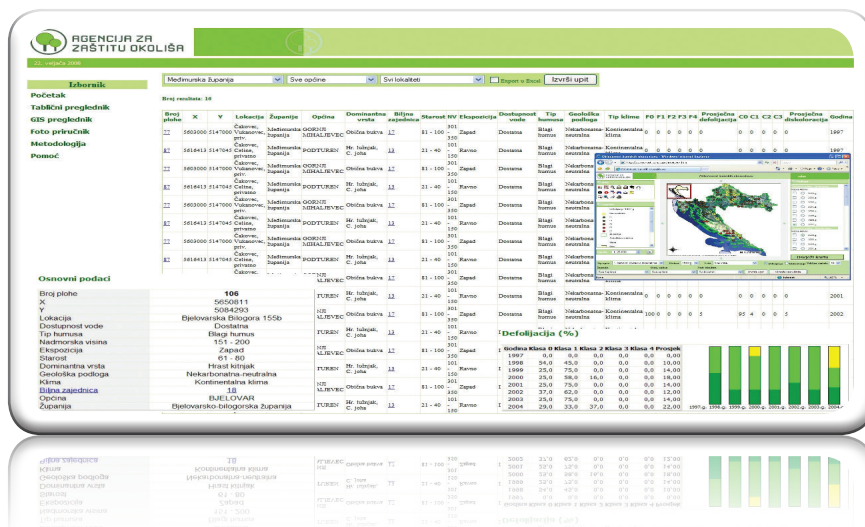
AGENCIJA ZA ZAŠTITU OKOLIŠA

22. veljače 2008

Izbornik
Početak
Tablični preglednik
GIS preglednik
Foto priručnik
Metodologija
Pomoć

Međimurska županija | Sve općine | Svi lokaliteti | Export u Excel | Izvrši upit

Broj rezultata: 10

| Broj plohe | X | Y | Lokacija | Županije | Općina | Dominantna vrsta | Bilina zajednica | Starost | NV | Ekspozicija | Dostupnost vode | Tip humusa | Geološka podloga | Tip klime | F0 | F1 | F2 | F3 | F4 | Prosječna defolijacija | C0 | C1 | C2 | C3 | Prosječna diskoloracija | Godina |
|---|---|---|---|---|---|---|---|---|---|---|---|---|---|---|---|---|---|---|---|---|---|---|---|---|---|---|
| 77 | 5603000 | 5147000 | Čakovec, Vukanovec, priv. | Međimurska županija | GORNJI MIHALJEVEC | Obična bukva | 17 | 81 - 100 | 301 - 350 | Zapad | Dostatna | Blagi humus | Nekarbonatna-neutralna | Kontinentalna klima | 0 | 0 | 0 | 0 | 0 | | 0 | 0 | 0 | 0 | | 1997 |
| 87 | 5618413 | 5147045 | Čakovec, Celine, privatno | Međimurska županija | PODTUREN | Hr. tulnjak, C. joha | 13 | 21 - 40 | 101 - 150 | Ravno | Dostatna | Blagi humus | Nekarbonatna-neutralna | Kontinentalna klima | 0 | 0 | 0 | 0 | 0 | | 0 | 0 | 0 | 0 | | 1997 |
| 77 | 5603000 | 5147000 | Čakovec, Vukanovec, priv. | Međimurska županija | GORNJI MIHALJEVEC | Obična bukva | 17 | 81 - 100 | 301 - 350 | Zapad | Dostatna | Blagi humus | Nekarbonatna | | | | | | | | | | | | | |
| 87 | 5618413 | 5147045 | Čakovec, Celine, privatno | Međimurska županija | PODTUREN | Hr. tulnjak, C. joha | 13 | 21 - 40 | 101 - 150 | Ravno | Dostatna | Blagi humus | Nekarbonatna | | | | | | | | | | | | | |
| 77 | 5603000 | 5147000 | Čakovec, Vukanovec, priv. | Međimurska županija | GORNJI MIHALJEVEC | Obična bukva | 17 | 81 - 100 | 301 - 350 | Zapad | Dostatna | Blagi humus | Nekarbonatna | | | | | | | | | | | | | |
| 87 | 5618413 | 5147045 | Čakovec, Celine, privatno | Međimurska županija | PODTUREN | Hr. tulnjak, C. joha | 13 | 21 - 40 | 101 - 150 | Ravno | Dostatna | Blagi humus | Nekarbonatna | | | | | | | | | | | | | |
| 77 | 5603000 | 5147000 | Čakovec, Vukanovec, priv. | Međimurska županija | GORNJI MIHALJEVEC | Obična bukva | 17 | 81 - 100 | 301 - 350 | Zapad | Dostatna | Blagi humus | Nekarbonatna | | | | | | | | | | | | | |
| 87 | 5618413 | 5147045 | Čakovec, Celine, privatno | Međimurska županija | PODTUREN | Hr. tulnjak, C. joha | 13 | 21 - 40 | 101 - 150 | Ravno | Dostatna | Blagi humus | Nekarbonatna | | | | | | | | | | | | | |
| | | | | | TUREN | Hr. tulnjak, C. joha | 13 | 21 - 40 | 101 - 150 | Ravno | Dostatna | Blagi humus | Nekarbonatna-neutralna | Kontinentalna klima | 0 | 0 | 0 | 0 | 0 | | 0 | 0 | 0 | 0 | | 2001 |
| | | | | | NJI ALJEVEC | Obična bukva | 17 | 81 - 100 | 301 - 350 | Zapad | Dostatna | Blagi humus | Nekarbonatna-neutralna | Kontinentalna klima | 100 | 0 | 0 | 0 | 0 | 5 | 95 | 4 | 0 | 0 | 5 | 2002 |

Osnovni podaci

| | |
|---|---|
| Broj plohe | 106 |
| X | 5650811 |
| Y | 5084293 |
| Lokacija | Bjelovarska Bilogora 155b |
| Dostupnost vode | Dostatna |
| Tip humusa | Blagi humus |
| Nadmorska visina | 151 - 200 |
| Ekspozicija | Zapad |
| Starost | 61 - 80 |
| Dominantna vrsta | Hrast kitnjak |
| Geološka podloga | Nekarbonatna-neutralna |
| Klima | Kontinentalna klima |
| Bilna zajednica | 18 |
| Općina | BJELOVAR |
| Županija | Bjelovarsko-bilogorska županija |

Defolijacija (%)

| Godina | Klasa 0 | Klasa 1 | Klasa 2 | Klasa 3 | Klasa 4 | Prosjek |
|---|---|---|---|---|---|---|
| 1997 | 0,0 | 0,0 | 0,0 | 0,0 | 0,0 | 0,00 |
| 1998 | 54,0 | 45,0 | 0,0 | 0,0 | 0,0 | 10,00 |
| 1999 | 25,0 | 75,0 | 0,0 | 0,0 | 0,0 | 14,00 |
| 2000 | 25,0 | 58,0 | 16,0 | 0,0 | 0,0 | 18,00 |
| 2001 | 25,0 | 75,0 | 0,0 | 0,0 | 0,0 | 14,00 |
| 2002 | 37,0 | 62,0 | 0,0 | 0,0 | 0,0 | 12,00 |
| 2003 | 25,0 | 75,0 | 0,0 | 0,0 | 0,0 | 14,00 |
| 2004 | 29,0 | 33,0 | 37,0 | 0,0 | 0,0 | 22,00 |

1997.g. 1998.g. 1999.g. 2000.g. 2001.g. 2002.g. 2003.g. 2004.g.